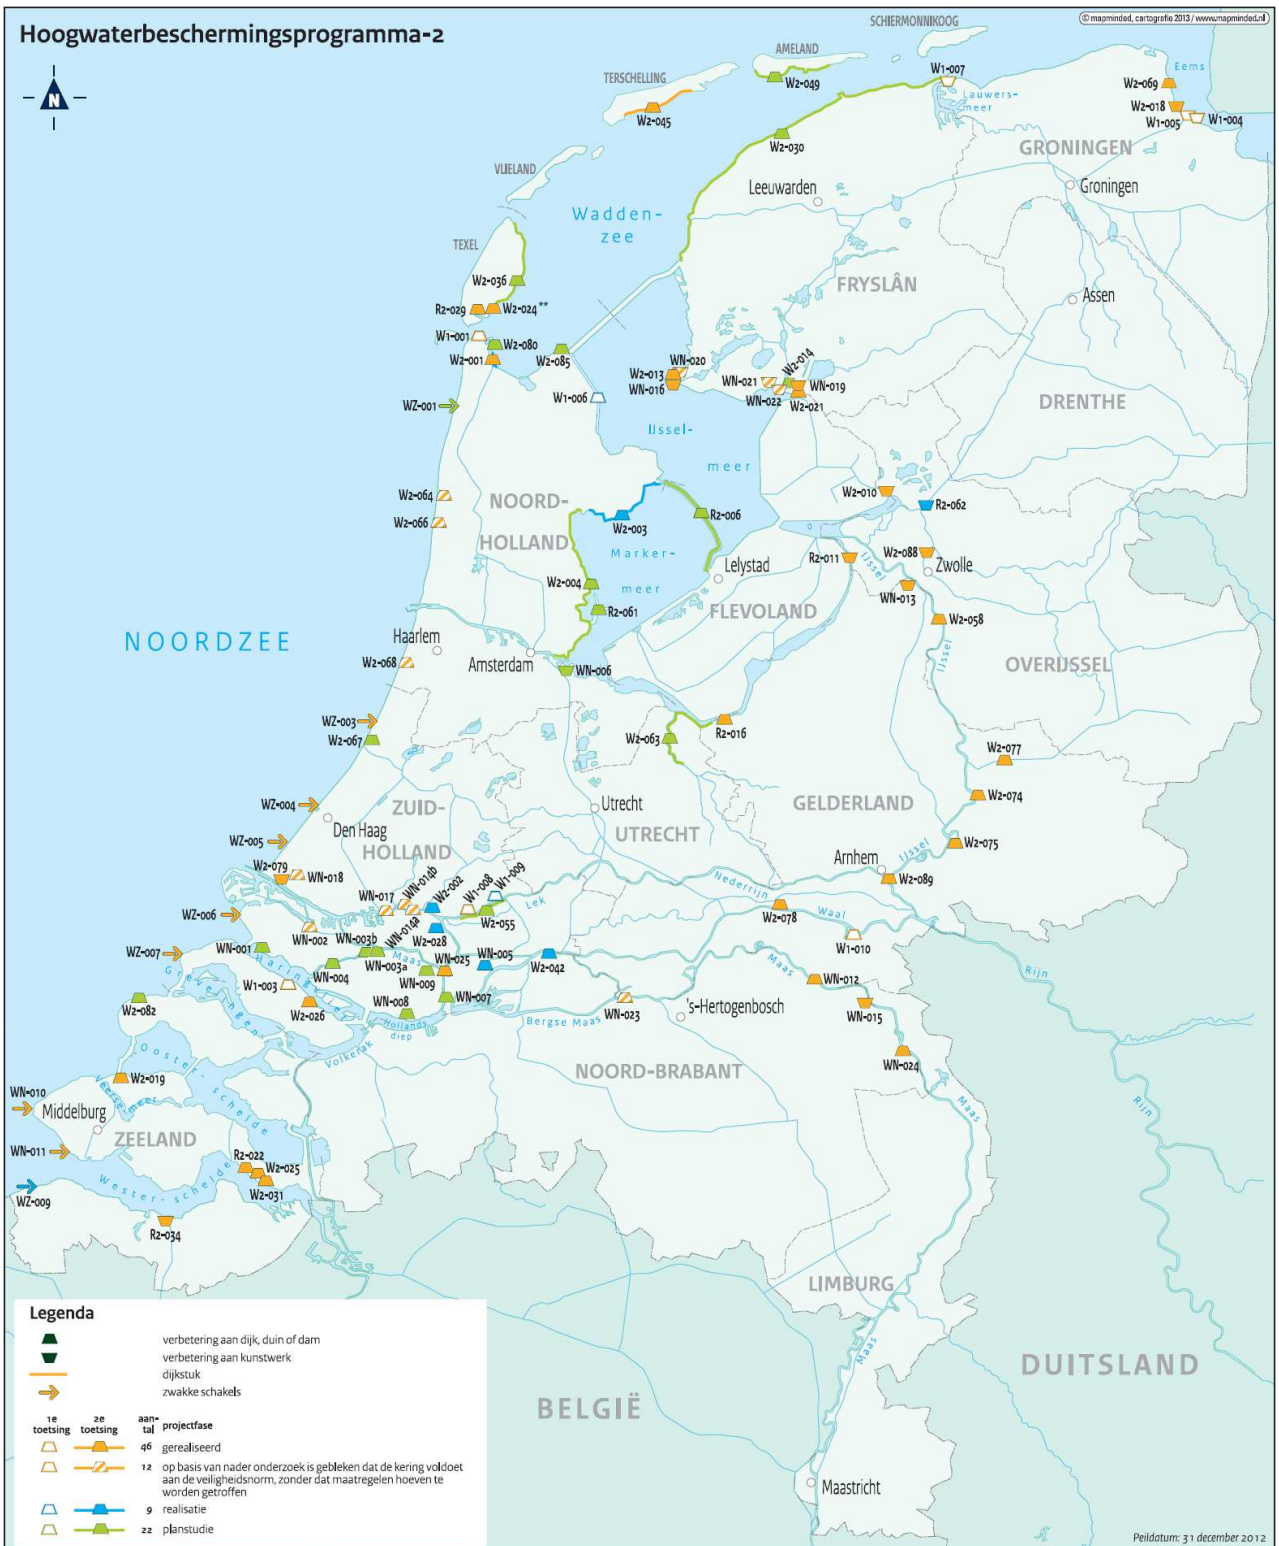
Hoogwaterbeschermingsprogramma-2

© mapminded, cartografie 2013 / www.mapminded.nl

N

SCHIERMONNIKOOG
AMELAND
TERSCHELLING
VLIELAND
TEXEL

W2-049
W1-007
W2-045
W2-030
W2-069
W2-018
W1-005
W1-004
Eems
Lauwersmeer
GRONINGEN
Groningen
Leeuwarden
Waddenzee
FRYSLÂN
Assen
DRENTHE
W2-036
R2-029
W2-024 **
W1-001
W2-080
W2-001
W2-085
W2-013
WN-016
WN-020
WN-021
WN-022
W2-014
WN-019
W2-021
W1-006
WZ-001
IJsselmeer
W2-064
W2-066
NOORD-HOLLAND
W2-003
R2-006
W2-010
R2-062
Markermeer
W2-004
R2-061
Lelystad
R2-011
W2-088
Zwolle
WN-013
FLEVOLAND
W2-058
IJssel
NOORDZEE
Haarlem
W2-068
Amsterdam
WN-006
OVERIJSSEL
WZ-003
W2-067
W2-063
R2-016
W2-077
W2-074
WZ-004
ZUID-HOLLAND
Den Haag
Utrecht
UTRECHT
GELDERLAND
WZ-005
W2-075
W2-079
WN-018
Arnhem
W2-089
WN-017
WN-014b
W2-002
W1-008
W1-009
Nederrijn
Lek
W2-055
W2-078
Waal
WZ-006
WN-002
WN-003b
WN-014a
W2-028
W1-010
WZ-007
WN-001
WN-003a
WN-025
WN-005
W2-042
Maas
WN-004
WN-009
W1-003
Haringvliet
Grevelingen
WN-012
W2-082
W2-026
WN-008
WN-007
Hollands diep
Bergse Maas
WN-023
's-Hertogenbosch
WN-015
Rijn
Volkerak
Oosterschelde
W2-019
NOORD-BRABANT
WN-024
WN-010
Veerse meer
Middelburg
ZEELAND
WN-011
R2-022
W2-025
W2-031
Westerschelde
WZ-009
R2-034
LIMBURG
BELGIË
DUITSLAND
Maastricht

Legenda
verbetering aan dijk, duin of dam
verbetering aan kunstwerk
dijkstuk
zwakke schakels
1e toetsing | 2e toetsing | aantal | projectfase
46 gerealiseerd
12 op basis van nader onderzoek is gebleken dat de kering voldoet aan de veiligheidsnorm, zonder dat maatregelen hoeven te worden getroffen
9 realisatie
22 planstudie

Peildatum: 31 december 2012